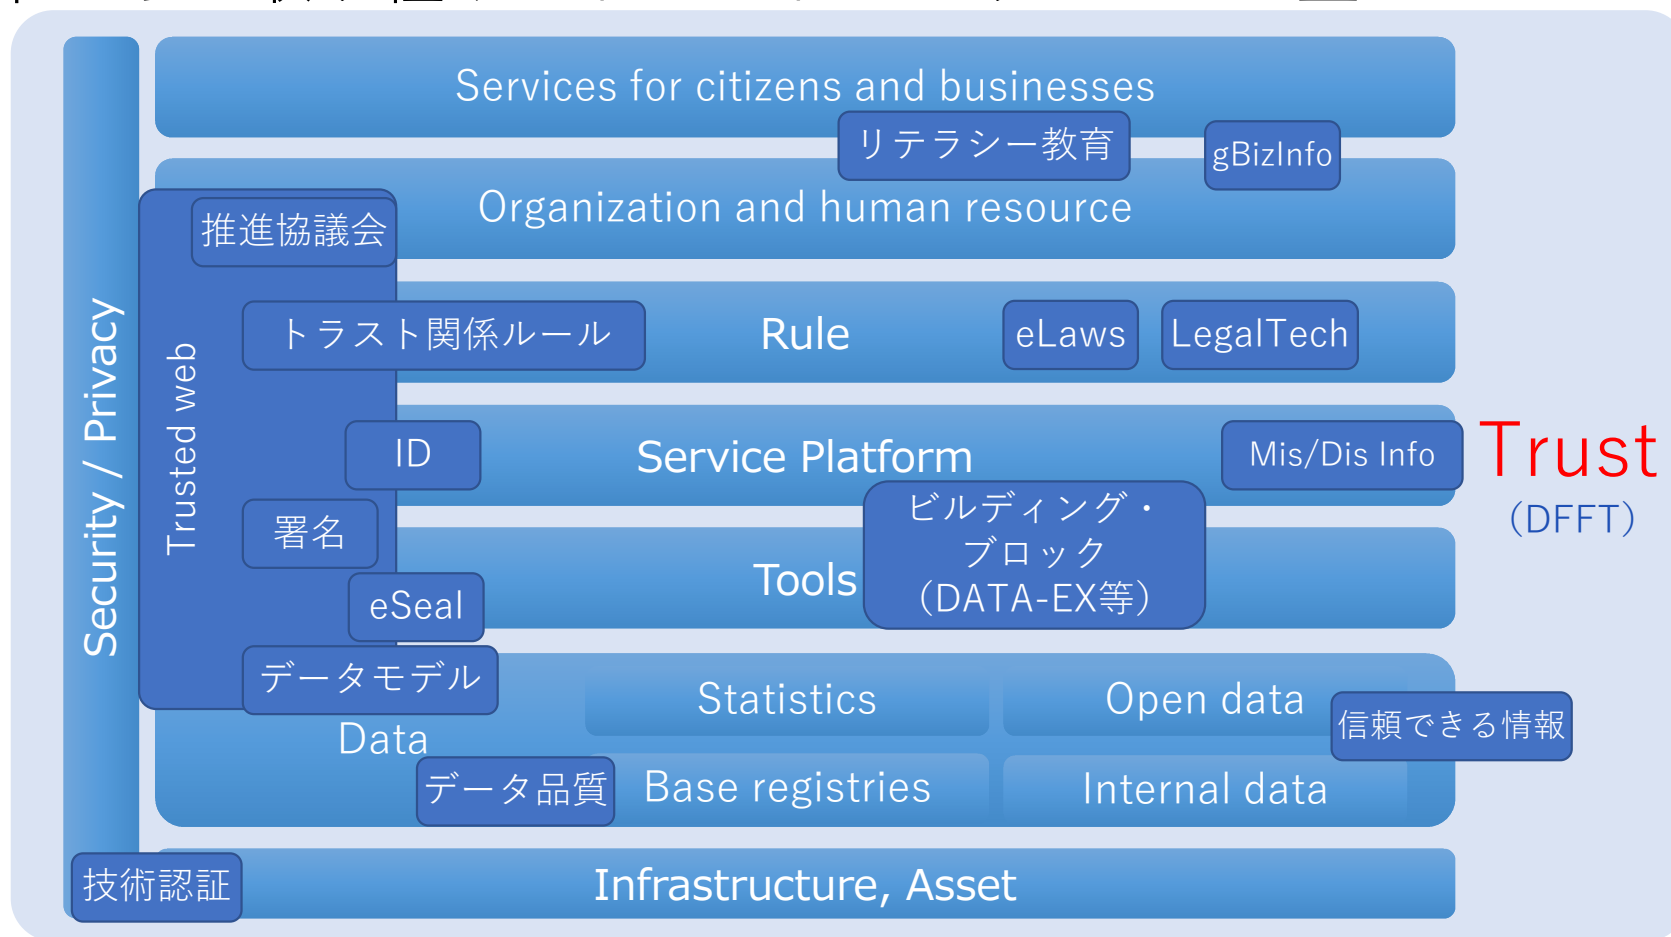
Security / Privacy

Services for citizens and businesses

リテラシー教育

gBizInfo

Organization and human resource

推進協議会

Trusted web

トラスト関係ルール

Rule

eLaws

LegalTech

ID

Service Platform

Mis/Dis Info

Trust
(DFFT)

署名

ビルディング・ブロック(DATA-EX等)

Tools

eSeal

データモデル

Statistics

Open data

信頼できる情報

Data

データ品質

Base registries

Internal data

技術認証

Infrastructure, Asset